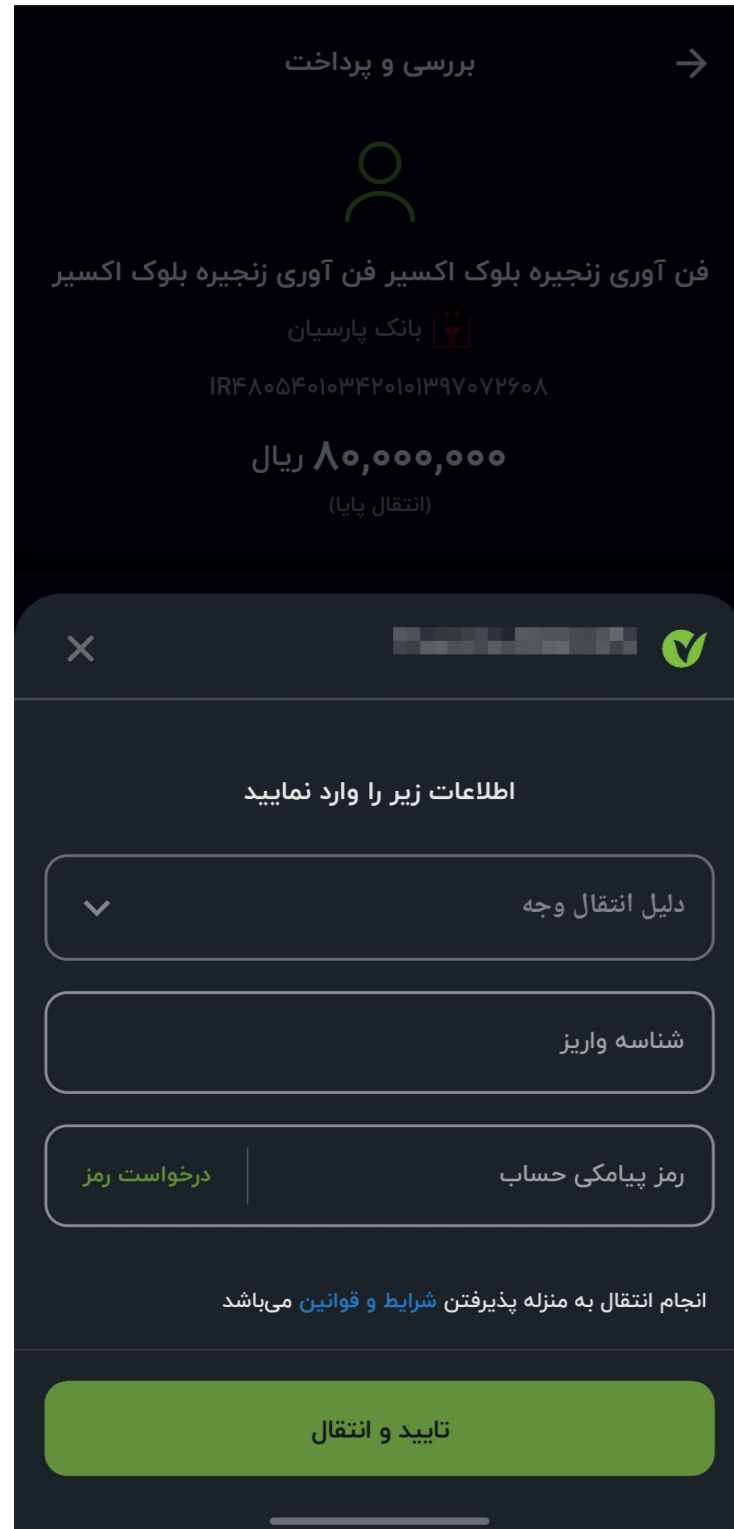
بررسی و پرداخت

فن آوری زنجیره بلوک اکسیر فن آوری زنجیره بلوک اکسیر

بانک پارسیان

IR۴۸۰۵۴۰۱۰۳۴۲۰۱۰۱۳۹۷۰۷۲۶۰۸

۸۰,۰۰۰,۰۰۰ ریال

(انتقال پایا)

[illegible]

اطلاعات زیر را وارد نمایید

دلیل انتقال وجه

شناسه واریز

رمز پیامکی حساب

درخواست رمز

انجام انتقال به منزله پذیرفتن شرایط و قوانین می‌باشد

تایید و انتقال